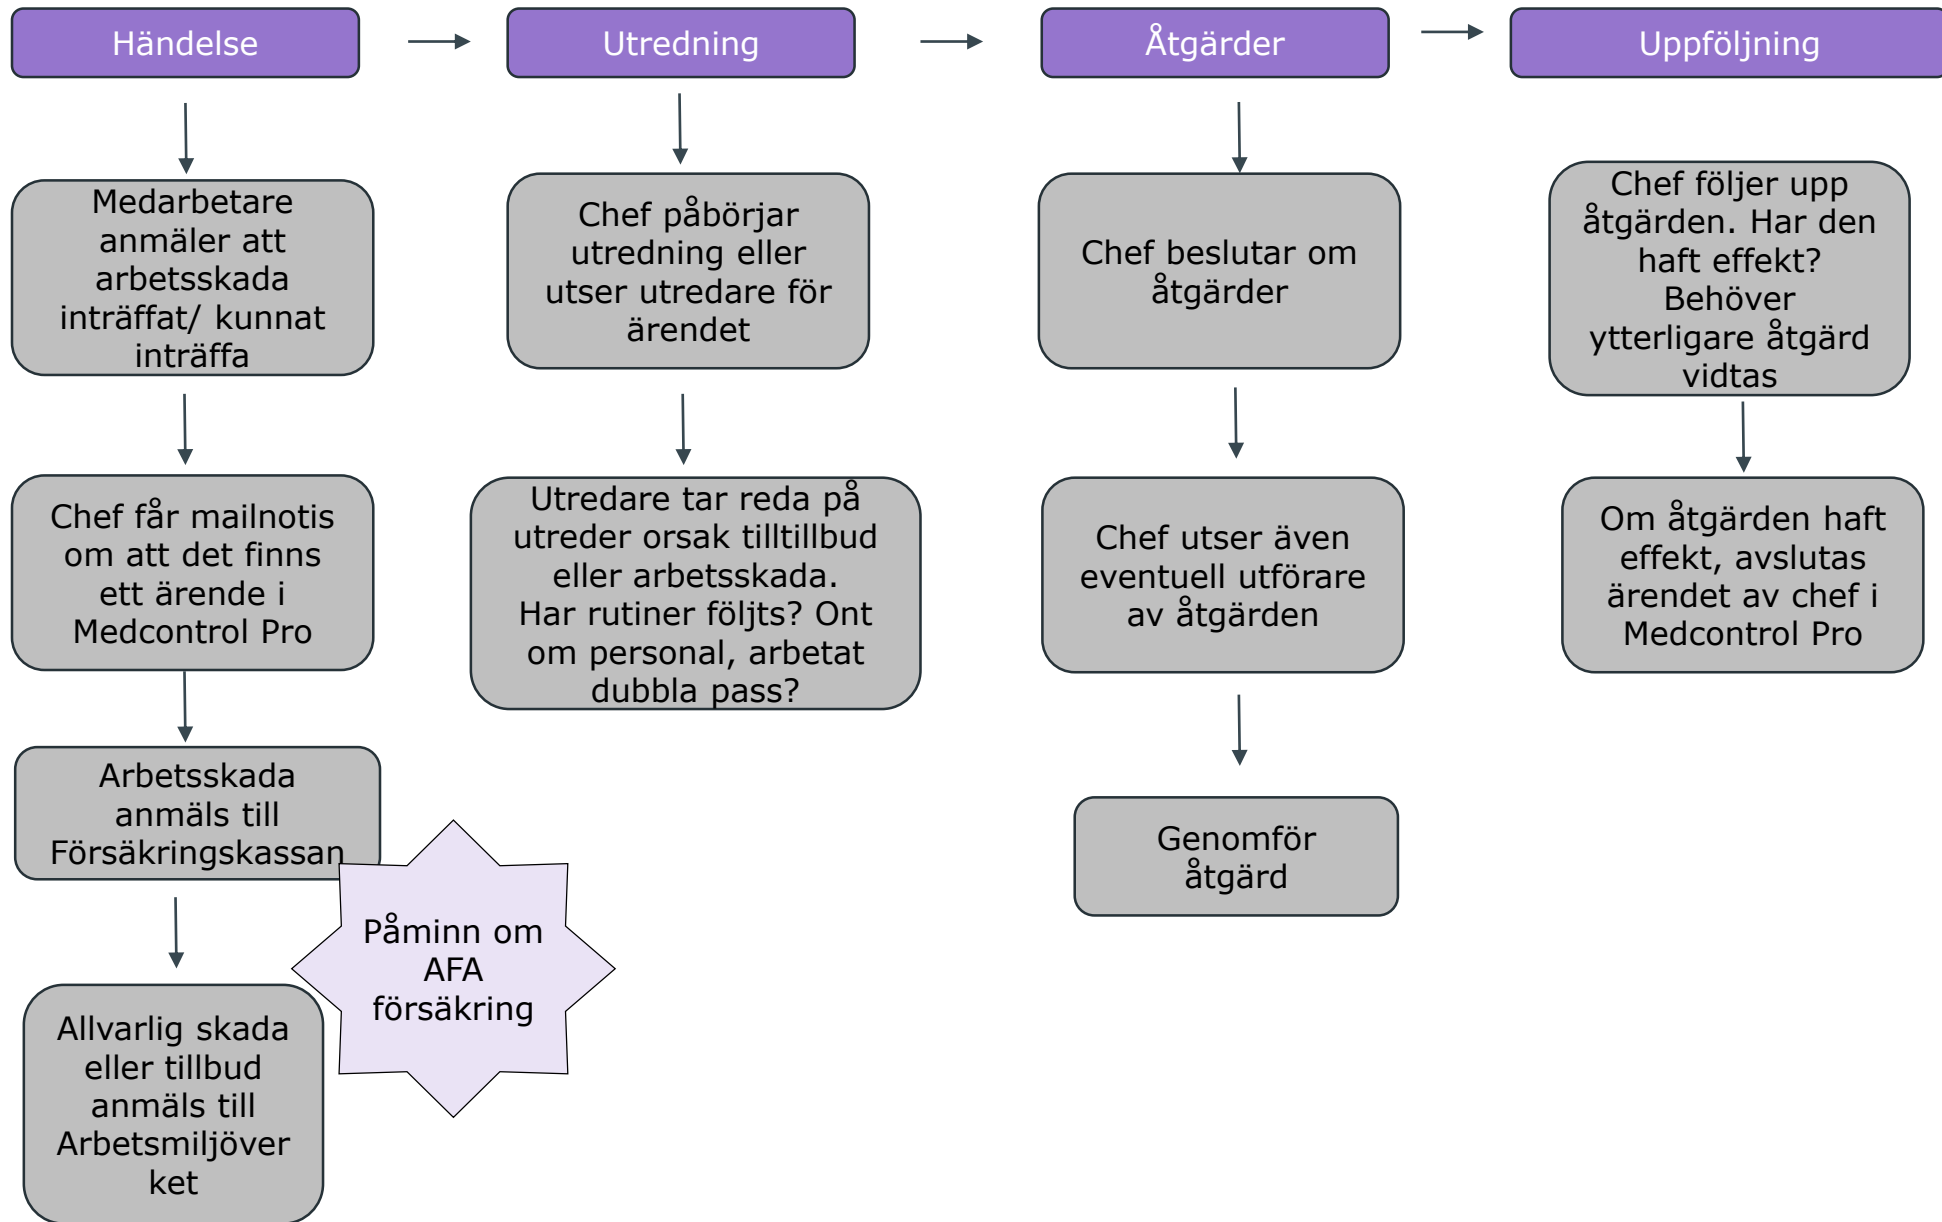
Händelse

Medarbetare anmäler att arbetsskada inträffat/ kunnat inträffa

Chef får mailnotis om att det finns ett ärende i Medcontrol Pro

Arbetsskada anmäls till Försäkringskassan

Allvarlig skada eller tillbud anmäls till Arbetsmiljöver ket

Påminn om AFA försäkring

Utredning

Chef påbörjar utredning eller utser utredare för ärendet

Utredare tar reda på utreder orsak tilltillbud eller arbetsskada. Har rutiner följts? Ont om personal, arbetat dubbla pass?

Åtgärder

Chef beslutar om åtgärder

Chef utser även eventuell utförare av åtgärden

Genomför åtgärd

Uppföljning

Chef följer upp åtgärden. Har den haft effekt? Behöver ytterligare åtgärd vidtas

Om åtgärden haft effekt, avslutas ärendet av chef i Medcontrol Pro